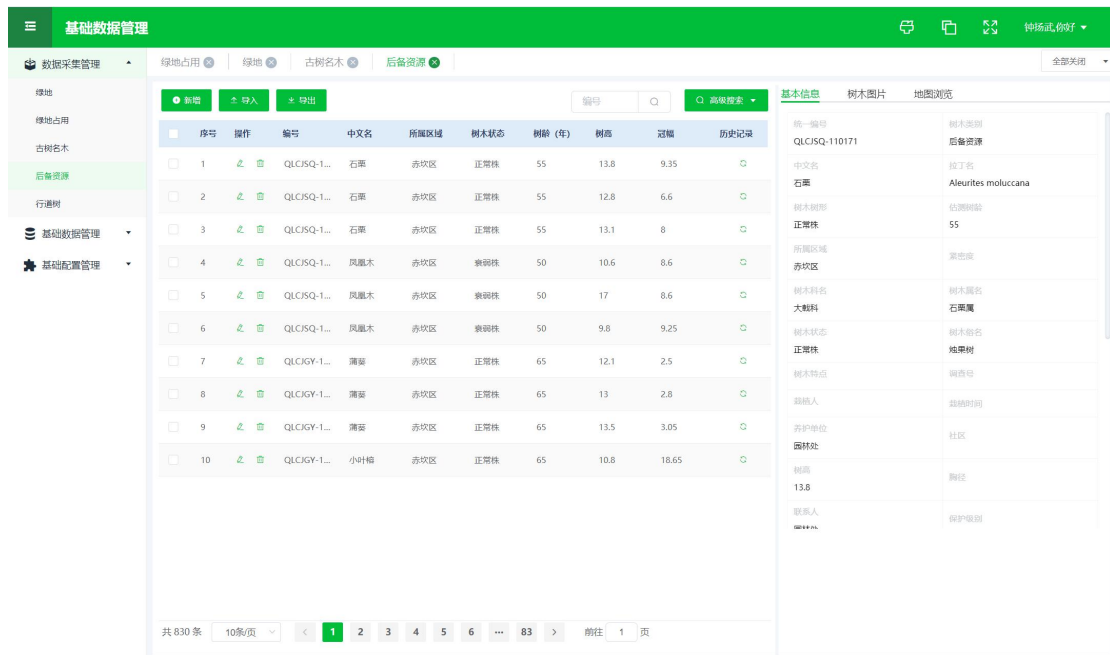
基础数据管理

钟扬武,你好

数据采集管理
绿地
绿地占用
古树名木
后备资源
行道树
基础数据管理
基础配置管理

绿地占用 | 绿地 | 古树名木 | 后备资源

全部关闭

新增 | 导入 | 导出

编号

高级搜索

| | 序号 | 操作 | 编号 | 中文名 | 所属区域 | 树木状态 | 树龄（年） | 树高 | 冠幅 | 历史记录 |
|---|---|---|---|---|---|---|---|---|---|---|
| | 1 | | QLCJSQ-1... | 石栗 | 赤坎区 | 正常株 | 55 | 13.8 | 9.35 | |
| | 2 | | QLCJSQ-1... | 石栗 | 赤坎区 | 正常株 | 55 | 12.8 | 6.6 | |
| | 3 | | QLCJSQ-1... | 石栗 | 赤坎区 | 正常株 | 55 | 13.1 | 8 | |
| | 4 | | QLCJSQ-1... | 凤凰木 | 赤坎区 | 衰弱株 | 50 | 10.6 | 8.6 | |
| | 5 | | QLCJSQ-1... | 凤凰木 | 赤坎区 | 衰弱株 | 50 | 17 | 8.6 | |
| | 6 | | QLCJSQ-1... | 凤凰木 | 赤坎区 | 衰弱株 | 50 | 9.8 | 9.25 | |
| | 7 | | QLCJGY-1... | 蒲葵 | 赤坎区 | 正常株 | 65 | 12.1 | 2.5 | |
| | 8 | | QLCJGY-1... | 蒲葵 | 赤坎区 | 正常株 | 65 | 13 | 2.8 | |
| | 9 | | QLCJGY-1... | 蒲葵 | 赤坎区 | 正常株 | 65 | 13.5 | 3.05 | |
| | 10 | | QLCJGY-1... | 小叶榕 | 赤坎区 | 正常株 | 65 | 10.8 | 18.65 | |

共 830 条 | 10条/页 | 1 2 3 4 5 6 ... 83 | 前往 1 页

基本信息 | 树木图片 | 地图浏览

统一编号
QLCJSQ-110171
树木类别
后备资源
中文名
石栗
拉丁名
Aleurites moluccana
树木树形
正常株
估测树龄
55
所属区域
赤坎区
紧密度
树木科名
大戟科
树木属名
石栗属
树木状态
正常株
树木俗名
烛果树
树木特点
调查号
栽植人
栽植时间
养护单位
园林处
社区
树高
13.8
胸径
联系人
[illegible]
保护级别